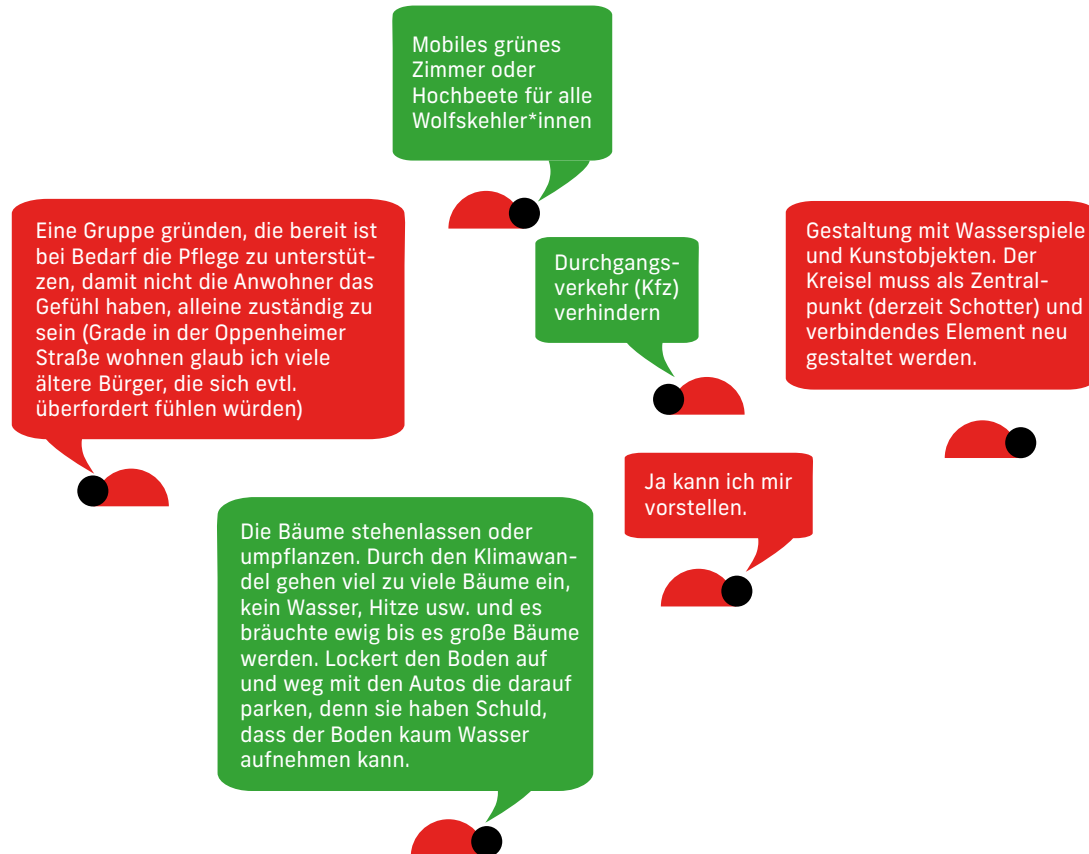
Mobiles grünes Zimmer oder Hochbeete für alle Wolfskehler*innen

Eine Gruppe gründen, die bereit ist bei Bedarf die Pflege zu unterstützen, damit nicht die Anwohner das Gefühl haben, alleine zuständig zu sein (Grade in der Oppenheimer Straße wohnen glaub ich viele ältere Bürger, die sich evtl. überfordert fühlen würden)

Durchgangsverkehr (Kfz) verhindern

Gestaltung mit Wasserspiele und Kunstobjekten. Der Kreisel muss als Zentralpunkt (derzeit Schotter) und verbindendes Element neu gestaltet werden.

Ja kann ich mir vorstellen.

Die Bäume stehenlassen oder umpflanzen. Durch den Klimawandel gehen viel zu viele Bäume ein, kein Wasser, Hitze usw. und es bräuchte ewig bis es große Bäume werden. Lockert den Boden auf und weg mit den Autos die darauf parken, denn sie haben Schuld, dass der Boden kaum Wasser aufnehmen kann.